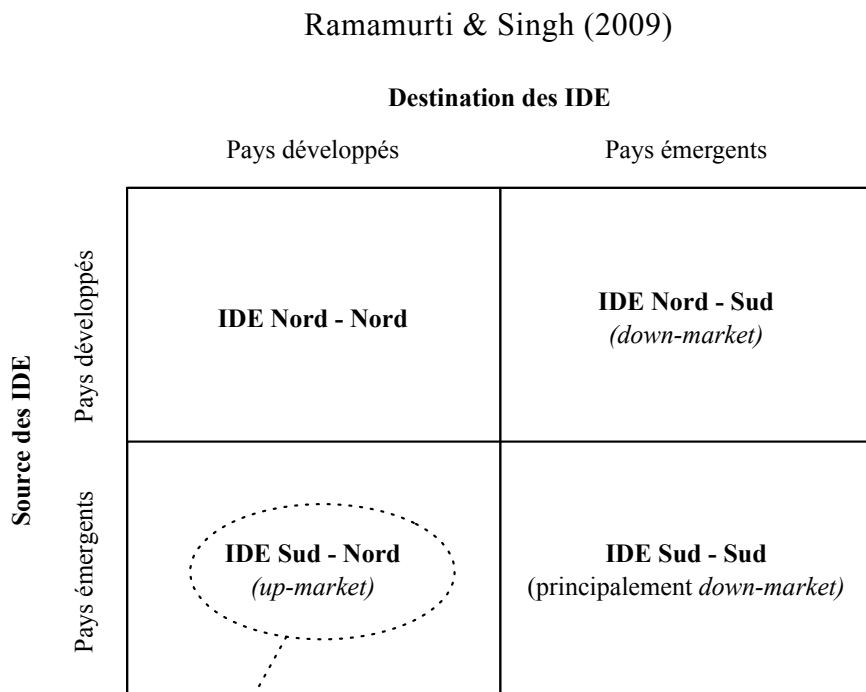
Ramamurti & Singh (2009)

**Destination des IDE**

Source des IDE

| | Pays développés | Pays émergents |
|---|---|---|
| Pays développés | **IDE Nord - Nord** | **IDE Nord - Sud** *(down-market)* |
| Pays émergents | **IDE Sud - Nord** *(up-market)* | **IDE Sud - Sud** (principalement *down-market)* |